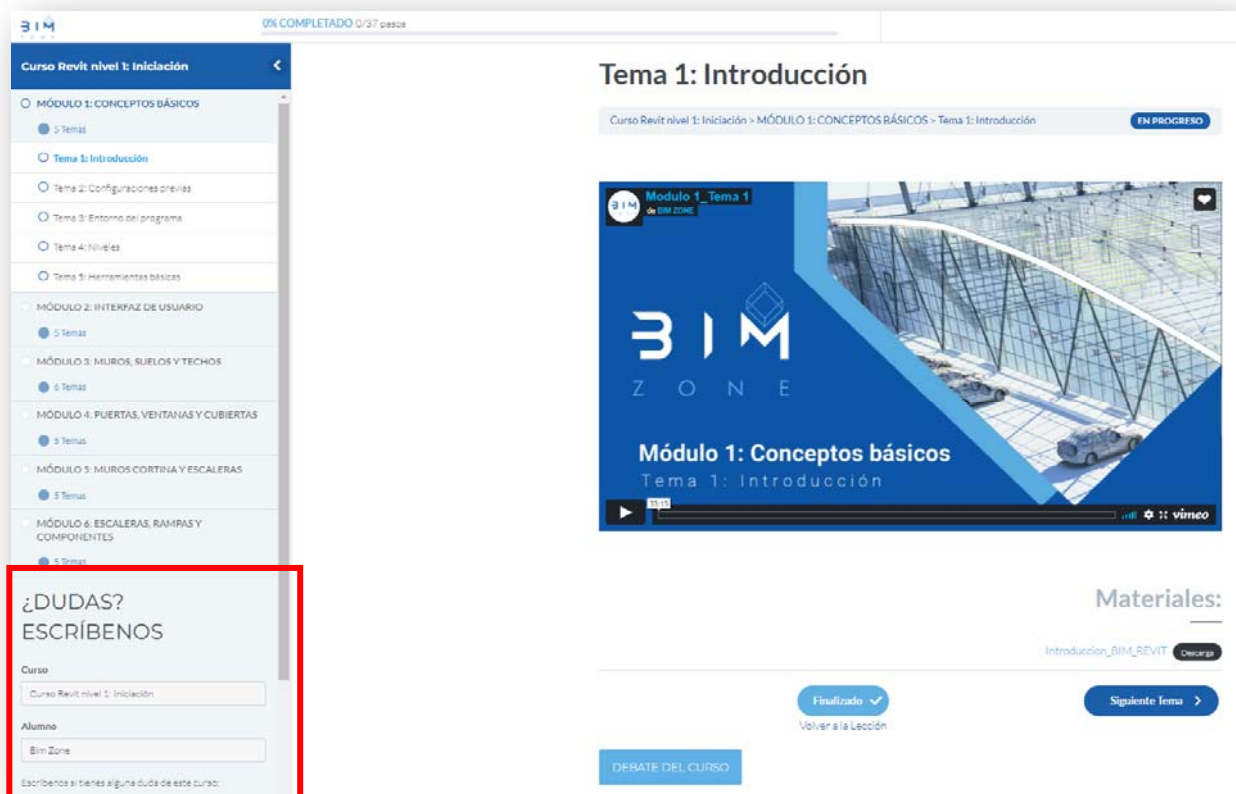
BIM

0% COMPLETADO 0/37 pasos

Curso Revit nivel 1: Iniciación

MÓDULO 1: CONCEPTOS BÁSICOS

5 Temas

Tema 1: Introducción

Tema 2: Configuraciones previas

Tema 3: Entorno del programa

Tema 4: Niveles

Tema 5: Herramientas básicas

MÓDULO 2: INTERFAZ DE USUARIO

5 Temas

MÓDULO 3: MUROS, SUELOS Y TECHOS

6 Temas

MÓDULO 4: PUERTAS, VENTANAS Y CUBIERTAS

5 Temas

MÓDULO 5: MUROS CORTINA Y ESCALERAS

5 Temas

MÓDULO 6: ESCALERAS, RAMPAS Y COMPONENTES

5 Temas

¿DUDAS? ESCRÍBENOS

Curso

Curso Revit nivel 1: Iniciación

Alumno

Bim Zone

Escríbenos si tienes alguna duda de este curso:

Tema 1: Introducción

Curso Revit nivel 1: Iniciación > MÓDULO 1: CONCEPTOS BÁSICOS > Tema 1: Introducción

EN PROGRESO

Modulo 1_Tema 1
de BIM ZONE

BIM
ZONE

Módulo 1: Conceptos básicos
Tema 1: Introducción

13:15

vimeo

Materiales:

Introduccion_BIM_REVIT

Descarga

Finalizado

Volver a la Lección

Siguiente Tema

DEBATE DEL CURSO